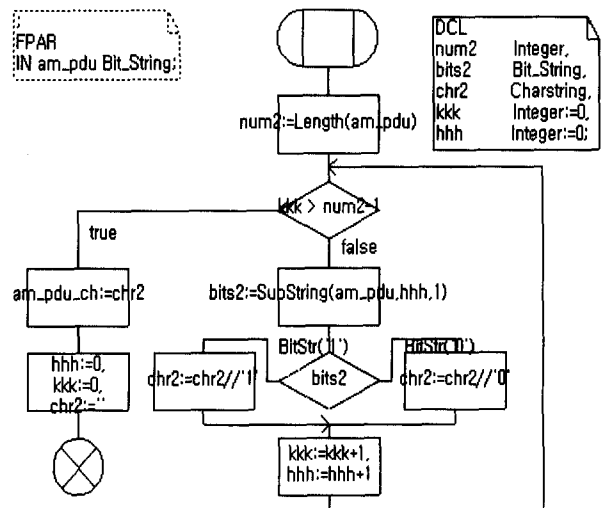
FPAR
IN am_pdu Bit_String;

DCL
num2 Integer,
bits2 Bit_String,
chr2 Charstring,
kkk Integer:=0,
hhh Integer:=0;

num2:=Length(am_pdu)

kkk > num2-1

true

false

am_pdu_ch:=chr2

bits2:=SubString(am_pdu,hhh,1)

BitStr('1')

BitStr('0')

chr2:=chr2//'1'

bits2

chr2:=chr2//'0'

hhh:=0,
kkk:=0,
chr2:=''

kkk:=kkk+1,
hhh:=hhh+1